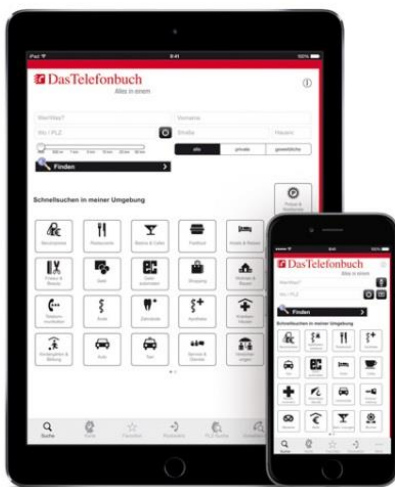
iPad
9:41
100%
DasTelefonbuch
Alles in einem
Wer/Was?
Vorname
Wo / PLZ
Straße
Hausnr.
alle
private
gewerbliche
Finden
Schnellsuchen in meiner Umgebung
Restaurants
Bistros & Cafés
Tankstellen
Hotels & Reisen
Shopping
Zahnärzte
Apotheken
Krankenhäuser
Taxi
Suche

DasTelefonbuch
Alles in einem
Wer/Was?
Wo / PLZ
Finden
Schnellsuchen in meiner Umgebung
Suche